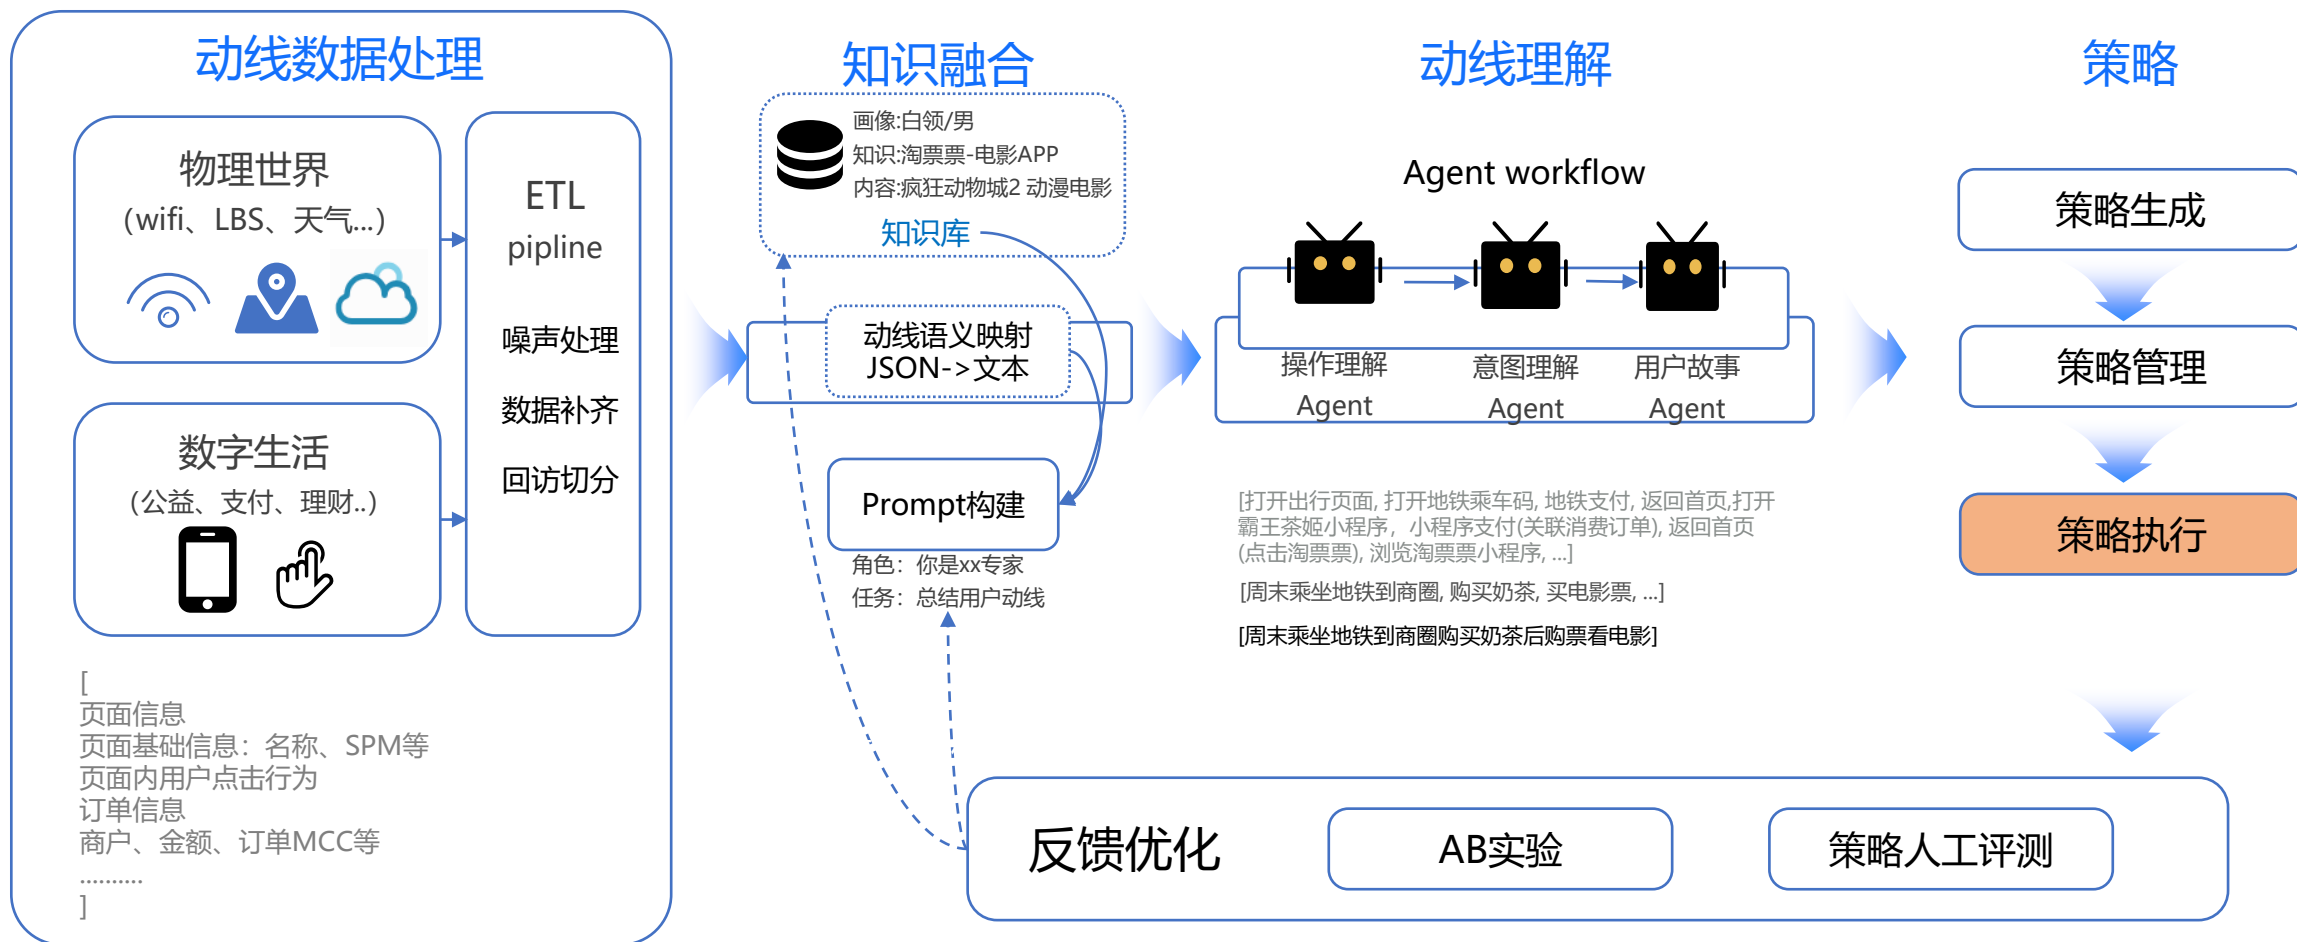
动线数据处理

物理世界
（wifi、LBS、天气...）

数字生活
（公益、支付、理财..）

ETL
pipline

噪声处理

数据补齐

回访切分

[
页面信息
页面基础信息：名称、SPM等
页面内用户点击行为
订单信息
商户、金额、订单MCC等
..........
]

知识融合

画像:白领/男
知识:淘票票-电影APP
内容:疯狂动物城2 动漫电影

知识库

动线语义映射
JSON->文本

Prompt构建

角色：你是xx专家
任务：总结用户动线

动线理解

Agent workflow

操作理解
Agent

意图理解
Agent

用户故事
Agent

[打开出行页面, 打开地铁乘车码, 地铁支付, 返回首页,打开霸王茶姬小程序，小程序支付(关联消费订单), 返回首页(点击淘票票), 浏览淘票票小程序, ...]

[周末乘坐地铁到商圈, 购买奶茶, 买电影票, ...]

[周末乘坐地铁到商圈购买奶茶后购票看电影]

策略

策略生成

策略管理

策略执行

反馈优化

AB实验

策略人工评测